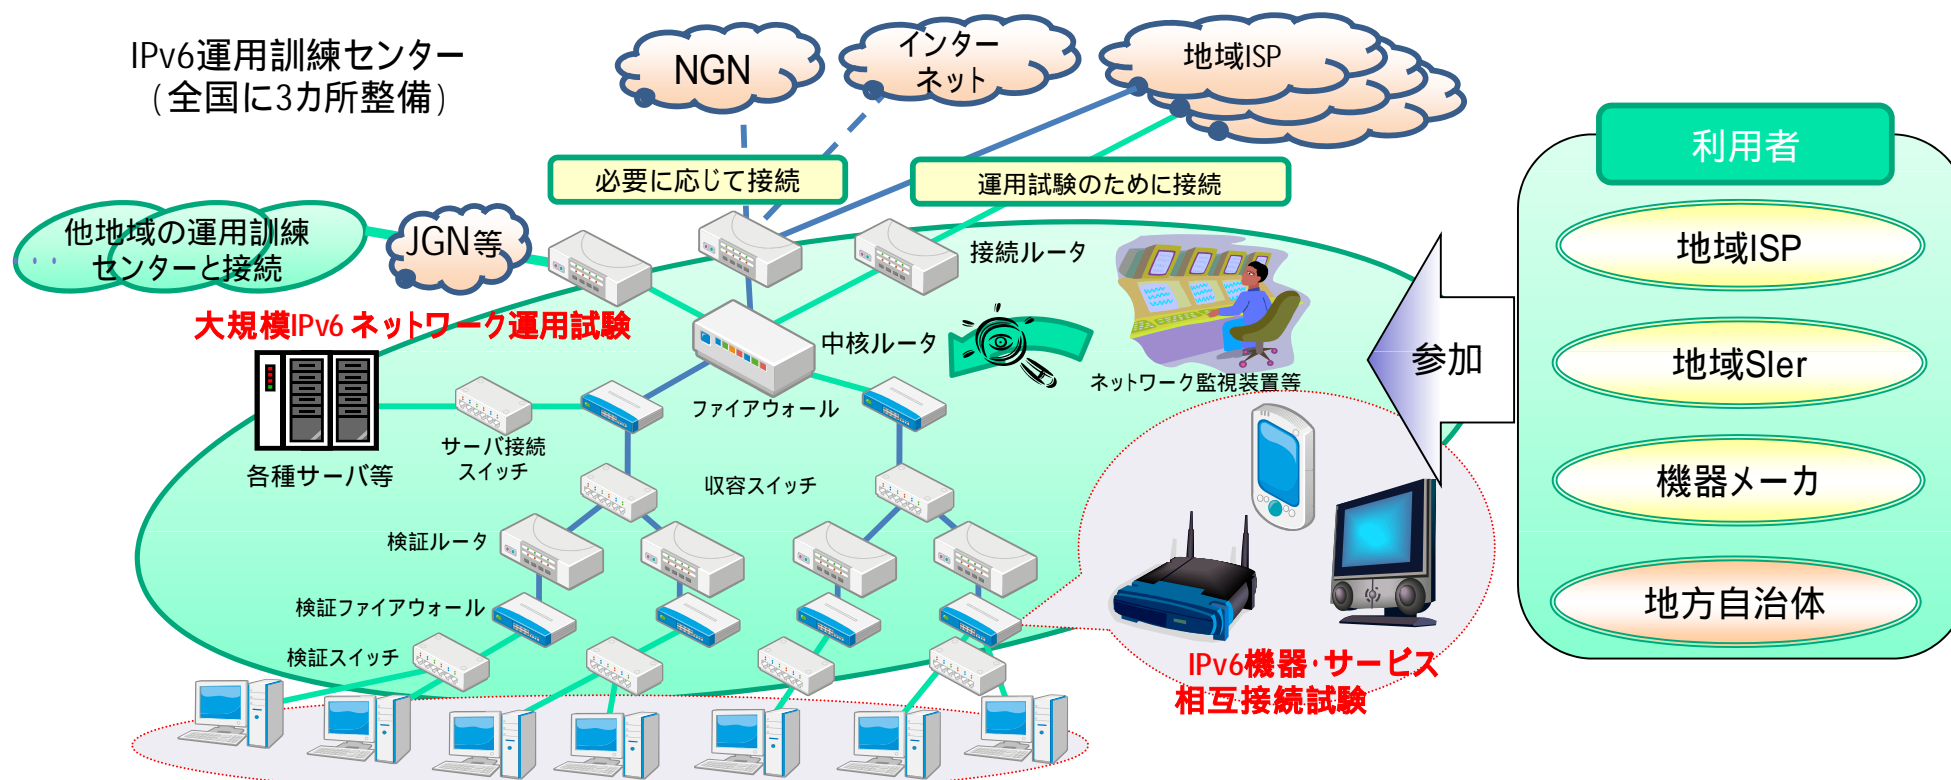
IPv6運用訓練センター
(全国に3カ所整備)

NGN

インターネット

地域ISP

必要に応じて接続

運用試験のために接続

他地域の運用訓練センターと接続

JGN等

接続ルータ

大規模IPv6 ネットワーク運用試験

中核ルータ

ネットワーク監視装置等

ファイアウォール

各種サーバ等

サーバ接続スイッチ

収容スイッチ

検証ルータ

検証ファイアウォール

検証スイッチ

IPv6機器・サービス
相互接続試験

参加

利用者

地域ISP

地域SIer

機器メーカ

地方自治体